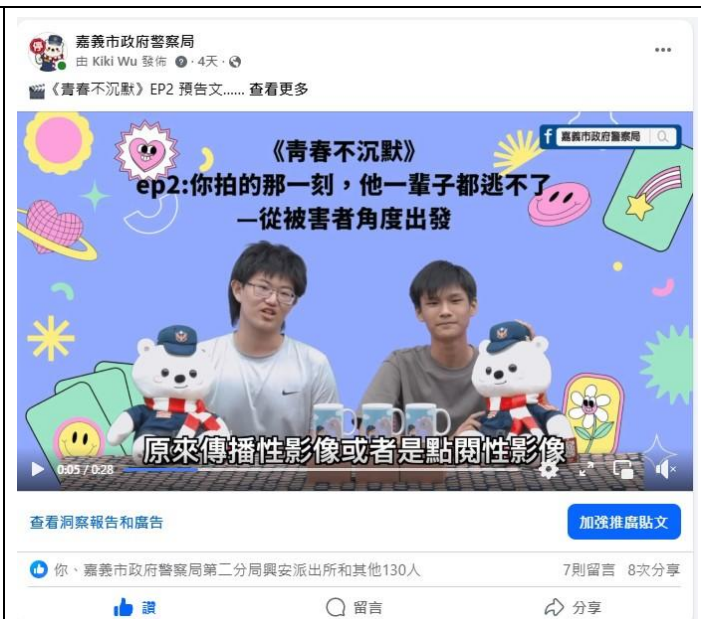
嘉義市政府警察局
由 Kiki Wu 發佈 · 4天 ·
🎬《青春不沉默》EP2 預告文...... 查看更多

嘉義市政府警察局

《青春不沉默》
ep2:你拍的那一刻，他一輩子都逃不了
—從被害者角度出發

原來傳播性影像或者是點閱性影像

0:05 / 0:28

查看洞察報告和廣告
加強推廣貼文

你、嘉義市政府警察局第二分局興安派出所和其他130人
7則留言 8次分享

讚
留言
分享